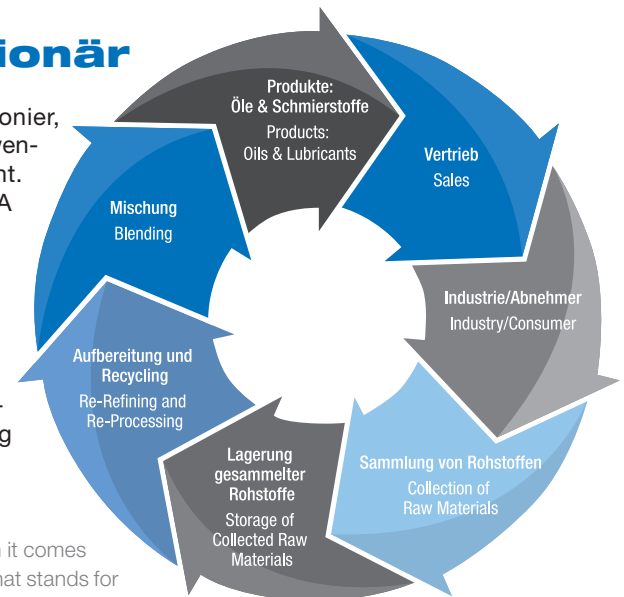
ionär

onier, ven- nt. A

g

it comes
hat stands for

Produkte:
Öle & Schmierstoffe
Products:
Oils & Lubricants

Vertrieb
Sales

Industrie/Abnehmer
Industry/Consumer

Sammlung von Rohstoffen
Collection of
Raw Materials

Lagerung
gesammelter
Rohstoffe
Storage of
Collected Raw
Materials

Aufbereitung und
Recycling
Re-Refining and
Re-Processing

Mischung
Blending